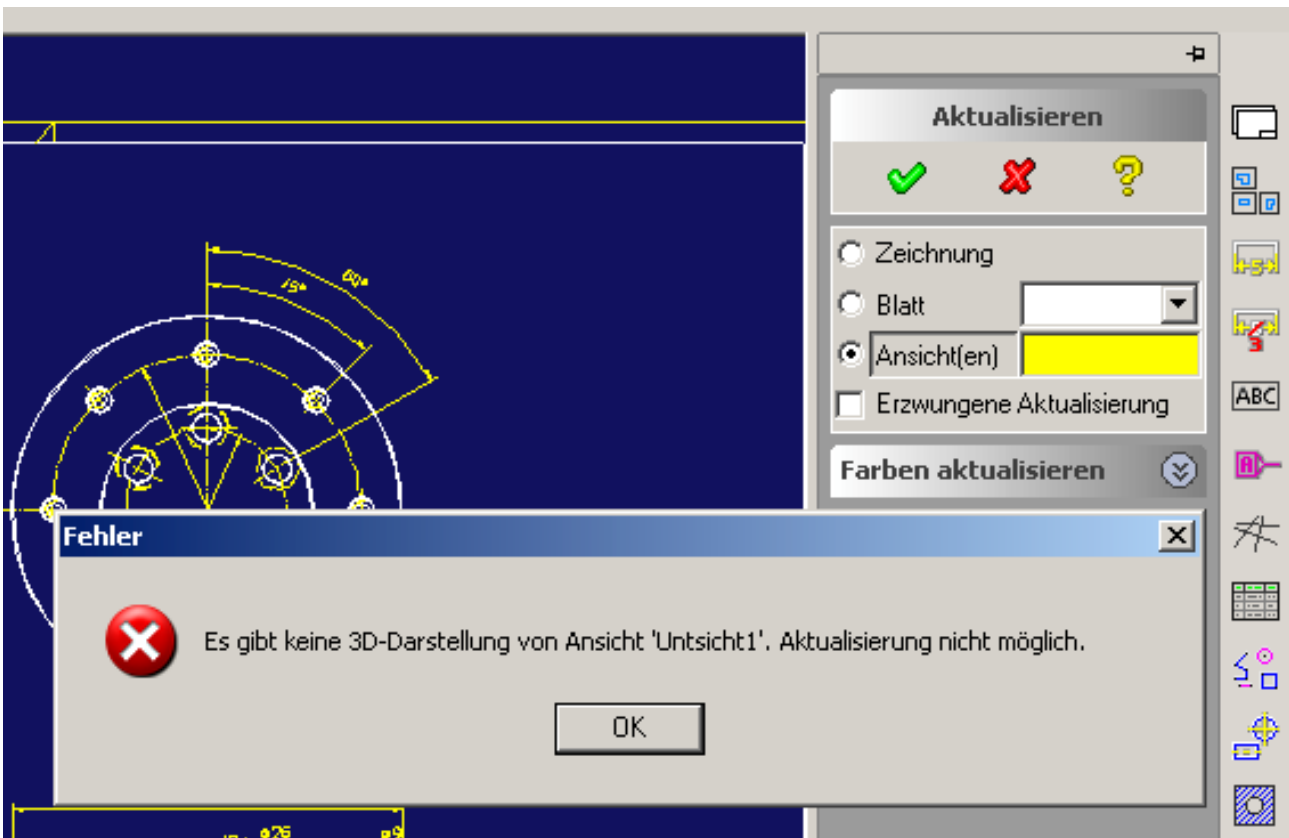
Aktualisieren

Zeichnung

Blatt

Ansicht(en)

Erzwungene Aktualisierung

Farben aktualisieren

15°

60°

ABC

Fehler

Es gibt keine 3D-Darstellung von Ansicht 'Untsicht1'. Aktualisierung nicht möglich.

OK

⌀26

⌀9